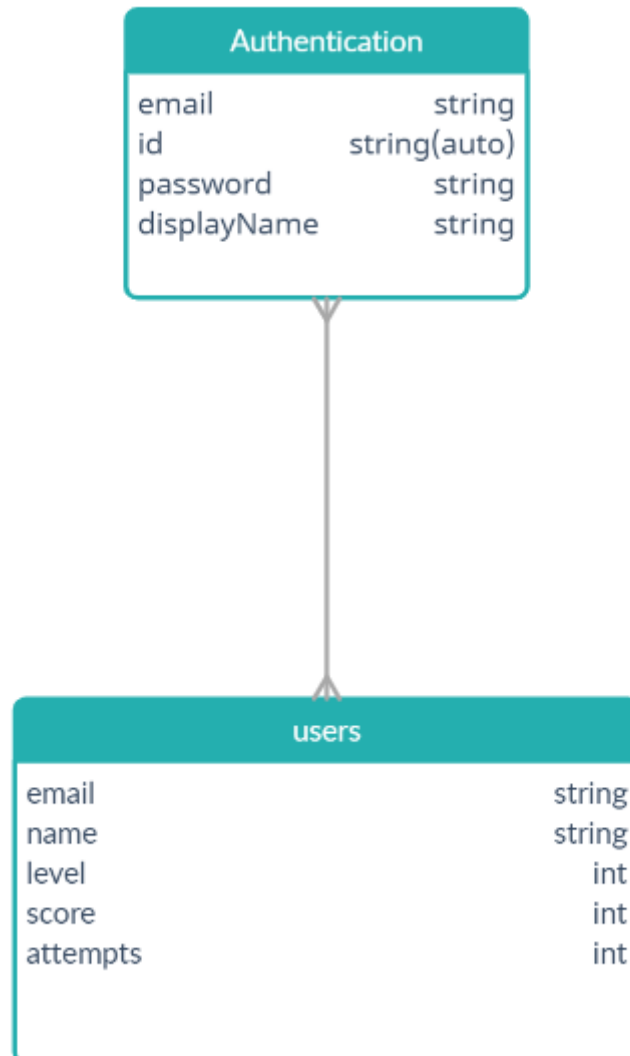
Authentication

| | |
|---|---|
| email | string |
| id | string(auto) |
| password | string |
| displayName | string |

users

| | |
|---|---|
| email | string |
| name | string |
| level | int |
| score | int |
| attempts | int |